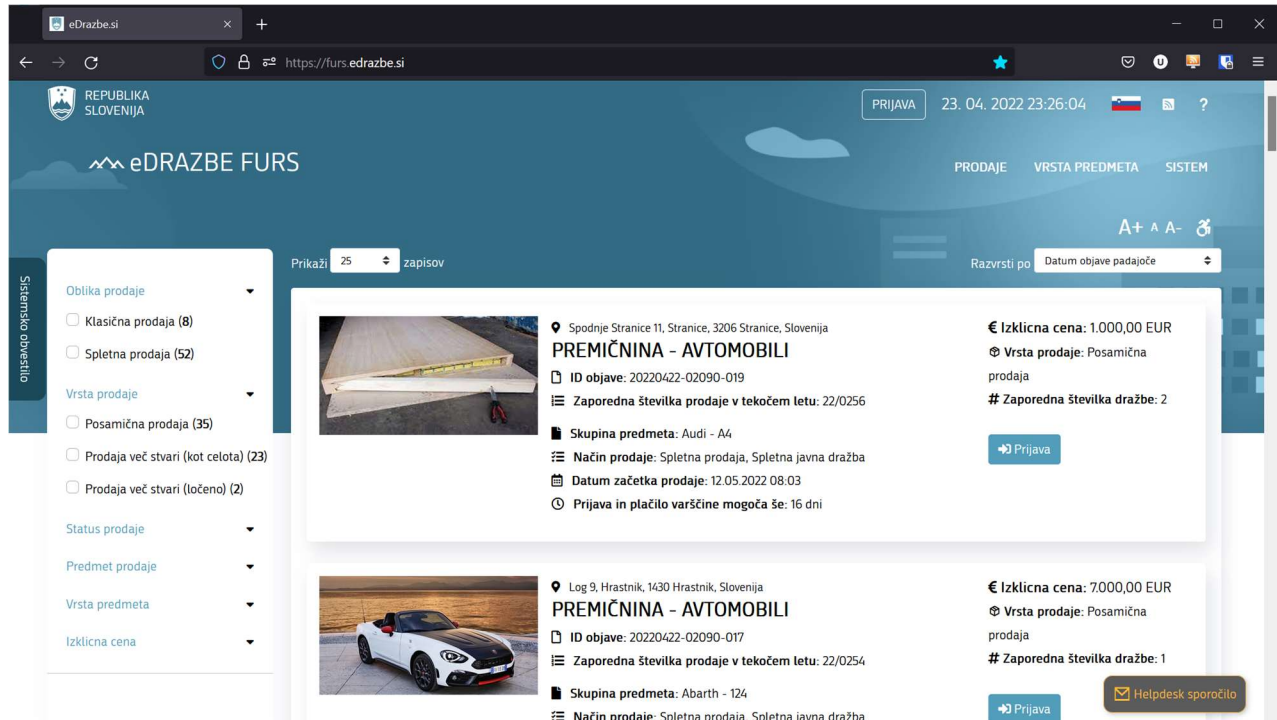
eDrazbe.si

https://furs.edrazbe.si

REPUBLIKA SLOVENIJA

PRIJAVA 23. 04. 2022 23:26:04 ?

eDRAZBE FURS

PRODAJE VRSTA PREDMETA SISTEM

A+ A A-

Sistemsko obvestilo

Oblika prodaje
Klasična prodaja (8)
Spletna prodaja (52)
Vrsta prodaje
Posamična prodaja (35)
Prodaja več stvari (kot celota) (23)
Prodaja več stvari (ločeno) (2)
Status prodaje
Predmet prodaje
Vrsta predmeta
Izklicna cena

Prikaži 25 zapisov

Razvrsti po Datum objave padajoče

Spodnje Stranice 11, Stranice, 3206 Stranice, Slovenija
PREMIČNINA - AVTOMOBILI
ID objave: 20220422-02090-019
Zaporedna številka prodaje v tekočem letu: 22/0256
Skupina predmeta: Audi - A4
Način prodaje: Spletna prodaja, Spletna javna dražba
Datum začetka prodaje: 12.05.2022 08:03
Prijava in plačilo varščine mogoča še: 16 dni

€ Izklicna cena: 1.000,00 EUR
Vrsta prodaje: Posamična prodaja
# Zaporedna številka dražbe: 2
Prijava

Log 9, Hrastnik, 1430 Hrastnik, Slovenija
PREMIČNINA - AVTOMOBILI
ID objave: 20220422-02090-017
Zaporedna številka prodaje v tekočem letu: 22/0254
Skupina predmeta: Abarth - 124
Način prodaje: Spletna prodaja, Spletna javna dražba

€ Izklicna cena: 7.000,00 EUR
Vrsta prodaje: Posamična prodaja
# Zaporedna številka dražbe: 1
Prijava

Helpdesk sporočilo